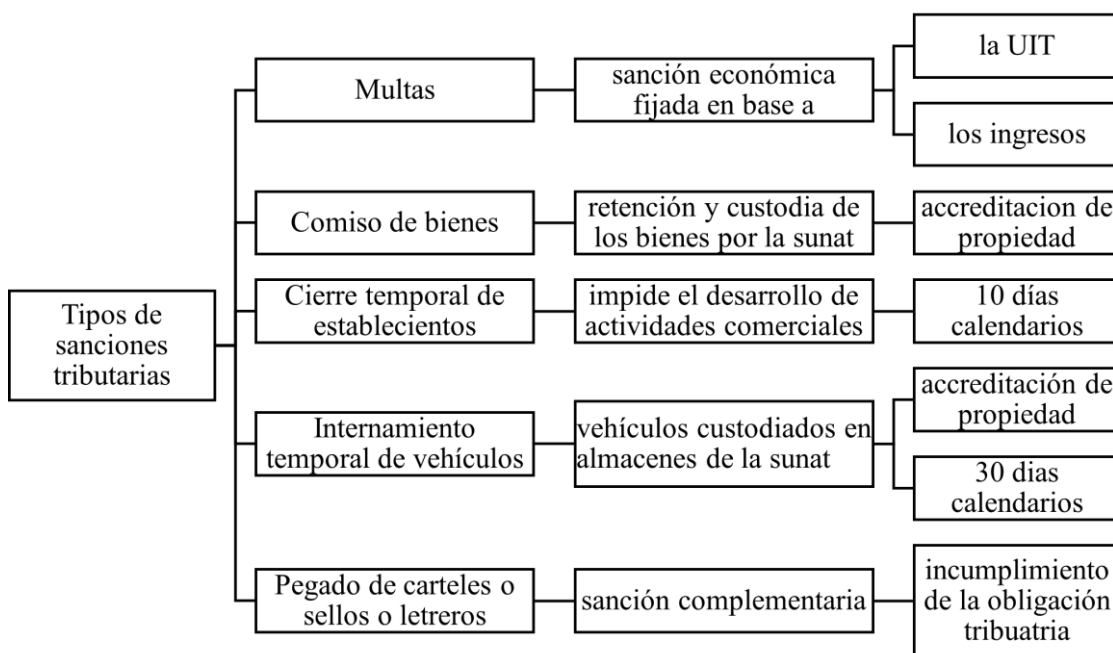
Tipos de sanciones tributarias

Multas

sanción económica fijada en base a

la UIT

los ingresos

Comiso de bienes

retención y custodia de los bienes por la sunat

accreditacion de propiedad

Cierre temporal de establecientos

impide el desarrollo de actividades comerciales

10 días calendarios

Internamiento temporal de vehículos

vehículos custodiados en almacenes de la sunat

accreditación de propiedad

30 dias calendarios

Pegado de carteles o sellos o letreros

sanción complementaria

incumplimiento de la obligación tribuatria